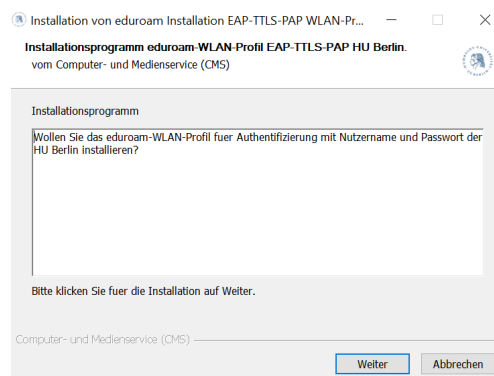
Installation von eduroam Installation EAP-TTLS-PAP WLAN-Pr...

Installationsprogramm eduroam-WLAN-Profil EAP-TTLS-PAP HU Berlin.
vom Computer- und Medienservice (CMS)

Installationsprogramm

Wollen Sie das eduroam-WLAN-Profil fuer Authentifizierung mit Nutzername und Passwort der HU Berlin installieren?

Bitte klicken Sie fuer die Installation auf Weiter.

Computer- und Medienservice (CMS)

Weiter
Abbrechen